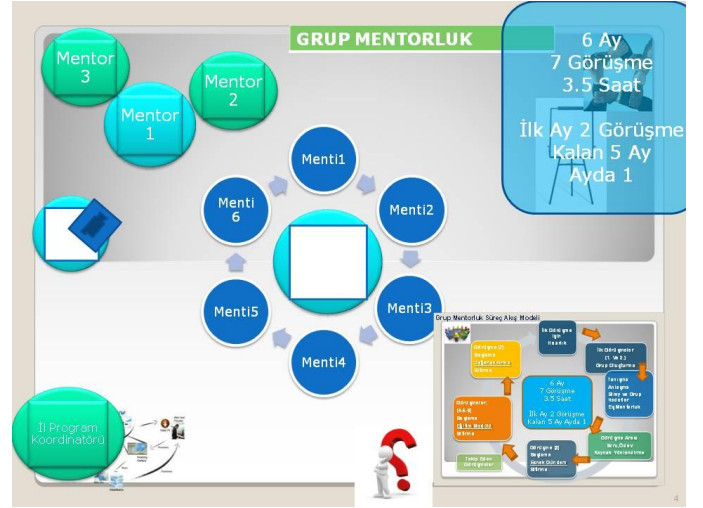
GRUP MENTORLUK

6 Ay
7 Görüşme
3.5 Saat

İlk Ay 2 Görüşme
Kalan 5 Ay
Ayda 1

Mentor 3

Mentor 2

Mentor 1

Menti1

Menti2

Menti3

Menti4

Menti5

Menti 6

İl Program Koordinatörü

Grup Mentorluk Süreç Akış Modeli

İlk Görüşme için Hazırlık

İlk Görüşmeler (1. ve 2.) Grup Oluşturma

Tanışma Anlaşma Birey ve Grup Hedefler Eğitim İhtiyacı

Görüşme Arası Soru/Ödev Kaynak Yönlendirme

Görüşme (3) Belgeme Sonuç Görüşme Bitirme

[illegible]

Görüşmeler (4-6) Belgeme Eğitim Modülü Bitirme

Görüşme (7) Belgeme Değerlendirme Bitirme

6 Ay
7 Görüşme
3.5 Saat
İlk Ay 2 Görüşme
Kalan 5 Ay Ayda 1

4